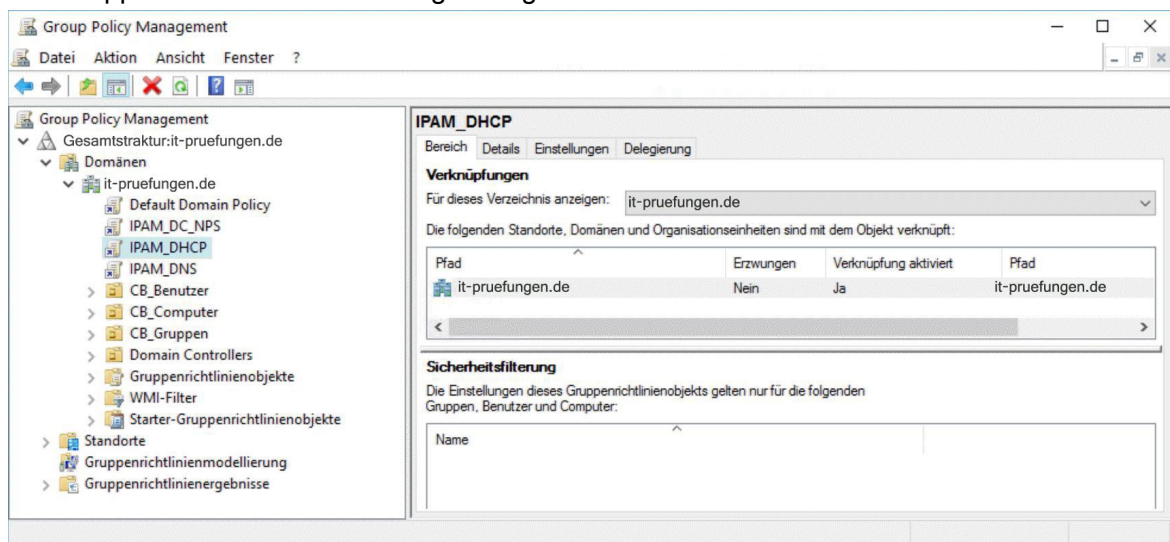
Group Policy Management

Datei Aktion Ansicht Fenster ?

Group Policy Management
Gesamtstruktur:it-pruefungen.de
Domänen
it-pruefungen.de
Default Domain Policy
IPAM_DC_NPS
IPAM_DHCP
IPAM_DNS
CB_Benutzer
CB_Computer
CB_Gruppen
Domain Controllers
Gruppenrichtlinienobjekte
WMI-Filter
Starter-Gruppenrichtlinienobjekte
Standorte
Gruppenrichtlinienmodellierung
Gruppenrichtlinienergebnisse

IPAM_DHCP

Bereich | Details | Einstellungen | Delegierung

Verknüpfungen

Für dieses Verzeichnis anzeigen: it-pruefungen.de

Die folgenden Standorte, Domänen und Organisationseinheiten sind mit dem Objekt verknüpft:

| Pfad | Erzwungen | Verknüpfung aktiviert | Pfad |
|---|---|---|---|
| it-pruefungen.de | Nein | Ja | it-pruefungen.de |

Sicherheitsfilterung

Die Einstellungen dieses Gruppenrichtlinienobjekts gelten nur für die folgenden Gruppen, Benutzer und Computer:

Name